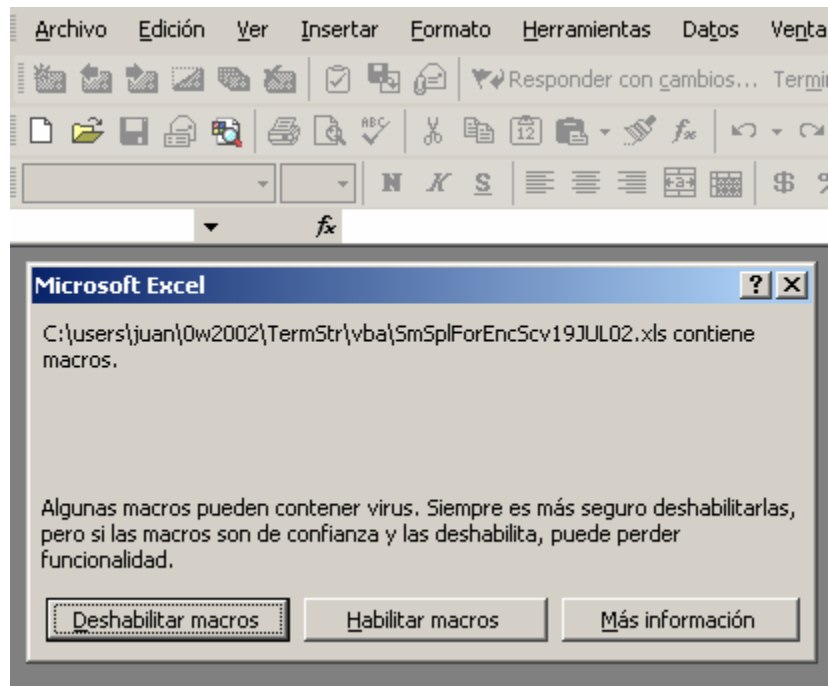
Archivo Edición Ver Insertar Formato Herramientas Datos Venta

Responder con cambios... Termi

N K S

$fx$

Microsoft Excel

C:\users\juan\0w2002\TermStr\vba\SmSplForEncScv19JUL02.xls contiene macros.

Algunas macros pueden contener virus. Siempre es más seguro deshabilitarlas, pero si las macros son de confianza y las deshabilita, puede perder funcionalidad.

Deshabilitar macros Habilitar macros Más información